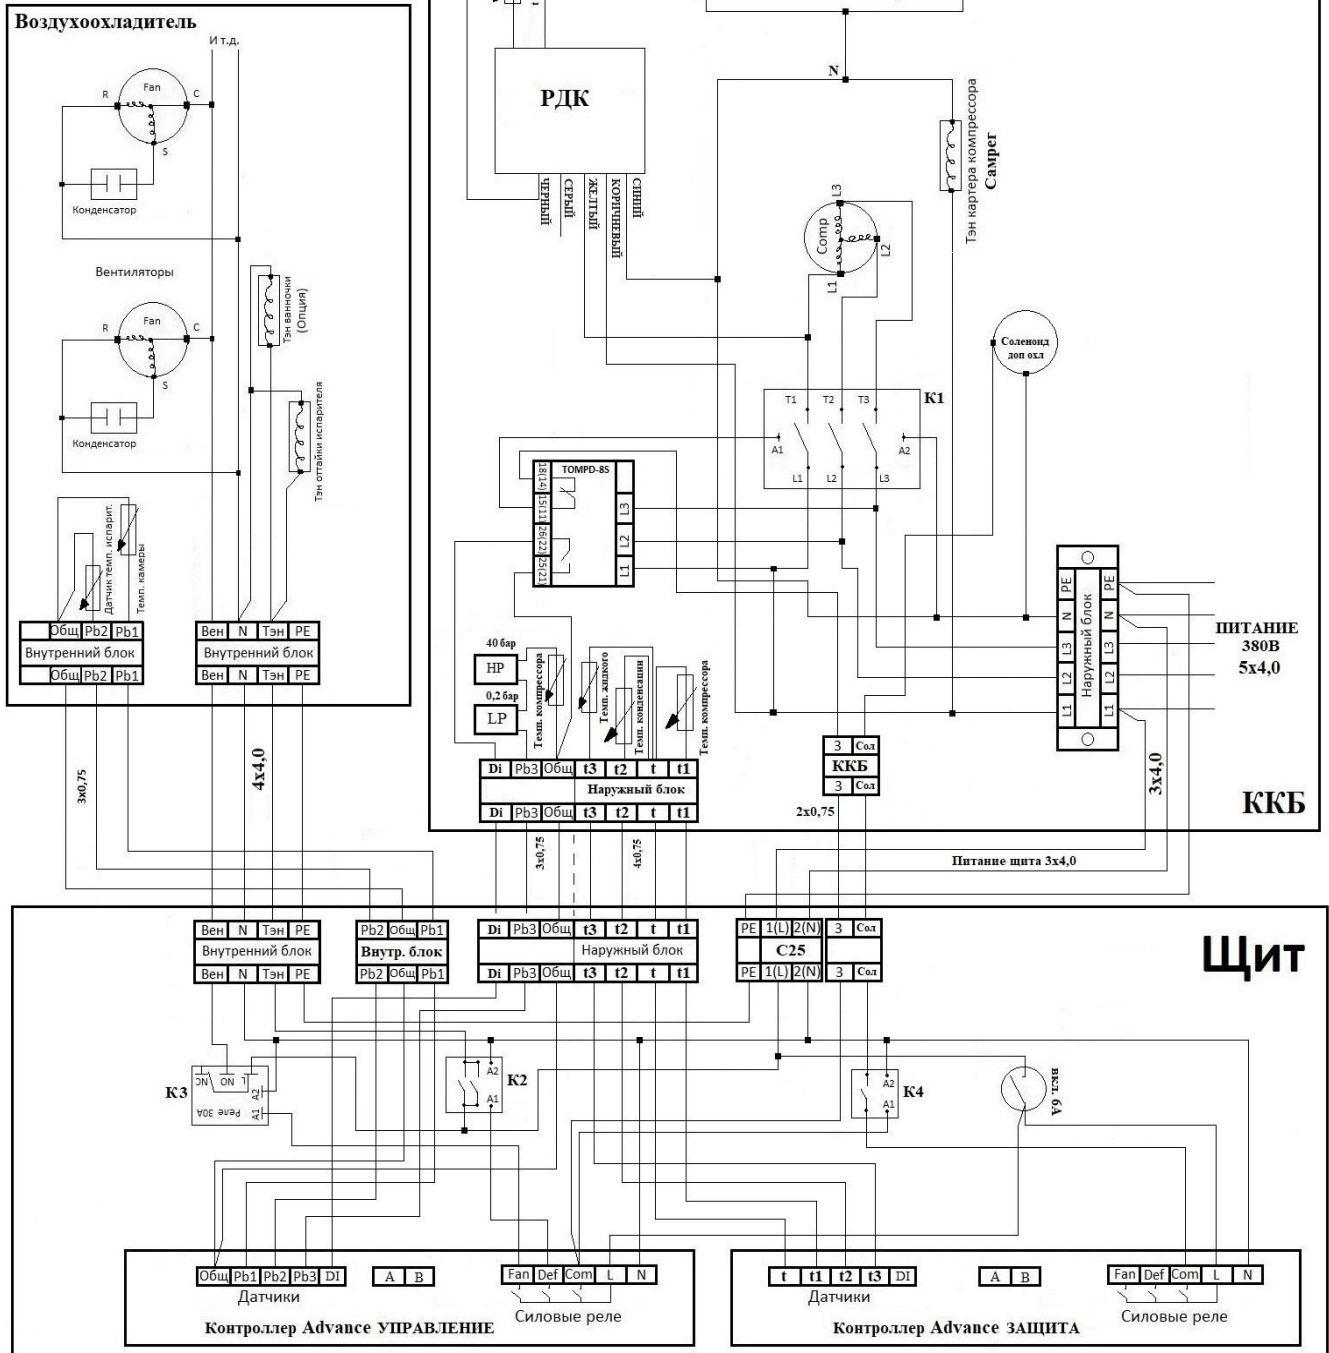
Воздухоохладитель

И т.д.

R Fan C

S

Конденсатор

Вентиляторы

R Fan C

S

Конденсатор

Тэн ванночки (Опция)

Тэн оттайки испарителя

Датчик темп. испарит.

Темп. камеры

| Общ | Pb2 | Pb1 |
|---|---|---|
| Внутренний блок | | |
| Общ | Pb2 | Pb1 |

| Вен | N | Тэн | PE |
|---|---|---|---|
| Внутренний блок | | | |
| Вен | N | Тэн | PE |

3x0,75

4x4,0

РДК

ЧЕРНЫЙ СЕРЫЙ ЖЕЛТЫЙ КОРИЧНЕВЫЙ СИНИЙ

N

Тэн картера компрессора

Самрег

Comp L3 L1 L2

Соленоид доп охл

T1 T2 T3 K1

A1 A2

L1 L2 L3

TOMPD-8S

18|14 15|11 26|22 25|21

L3 L2 L1

40 бар

HP

0,2 бар

LP

Темп. компрессора

Темп. жидкого

Темп. конденсации

Темп. компрессора

| Di | Pb3 | Общ | t3 | t2 | t | t1 |
|---|---|---|---|---|---|---|
| Наружный блок | | | | | | |
| Di | Pb3 | Общ | t3 | t2 | t | t1 |

| 3 | Сол |
|---|---|
| ККБ | |
| 3 | Сол |

2x0,75

PE N L3 L2 L1

Наружный блок

PE N L3 L2 L1

ПИТАНИЕ 380В 5x4,0

3x4,0

ККБ

Питание щита 3x4,0

3x0,75

4x0,75

Щит

| Вен | N | Тэн | PE |
|---|---|---|---|
| Внутренний блок | | | |
| Вен | N | Тэн | PE |

| Pb2 | Общ | Pb1 |
|---|---|---|
| Внутр. блок | | |
| Pb2 | Общ | Pb1 |

| Di | Pb3 | Общ | t3 | t2 | t | t1 |
|---|---|---|---|---|---|---|
| Наружный блок | | | | | | |
| Di | Pb3 | Общ | t3 | t2 | t | t1 |

| PE | 1(L) | 2(N) |
|---|---|---|
| C25 | | |
| PE | 1(L) | 2(N) |

| 3 | Сол |
|---|---|
| 3 | Сол |

K3 NC NO L A2 A1 Реле 30А

K2 A2 A1

K4 A2 A1

Вкл. 6А

Общ Pb1 Pb2 Pb3 DI A B Fan Def Com L N

Датчики

Силовые реле

Контроллер Advance УПРАВЛЕНИЕ

t t1 t2 t3 DI A B Fan Def Com L N

Датчики

Силовые реле

Контроллер Advance ЗАЩИТА